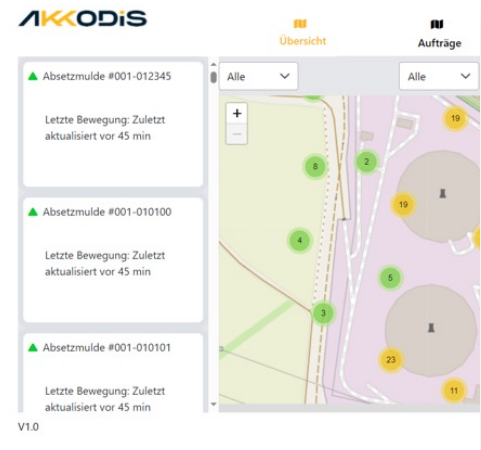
AKKODIS

Übersicht

Aufträge

Absetzmulde #001-012345

Letzte Bewegung: Zuletzt aktualisiert vor 45 min

Absetzmulde #001-010100

Letzte Bewegung: Zuletzt aktualisiert vor 45 min

Absetzmulde #001-010101

Letzte Bewegung: Zuletzt aktualisiert vor 45 min

Alle

Alle

+

−

19

8

2

19

4

5

3

23

11

V1.0